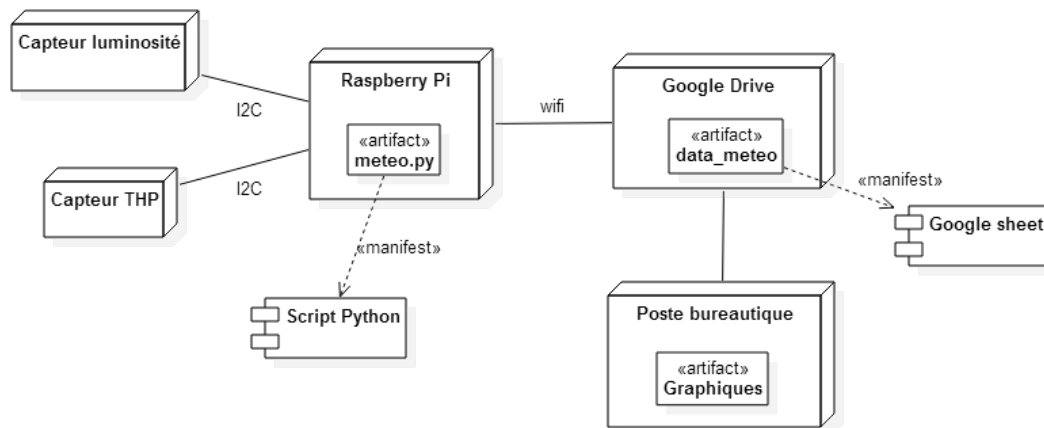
Capteur luminosité

I2C

Raspberry Pi

«artifact»
meteo.py

wifi

Google Drive

«artifact»
data_meteo

Capteur THP

I2C

«manifest»

«manifest»

Google sheet

Script Python

Poste bureautique

«artifact»
Graphiques